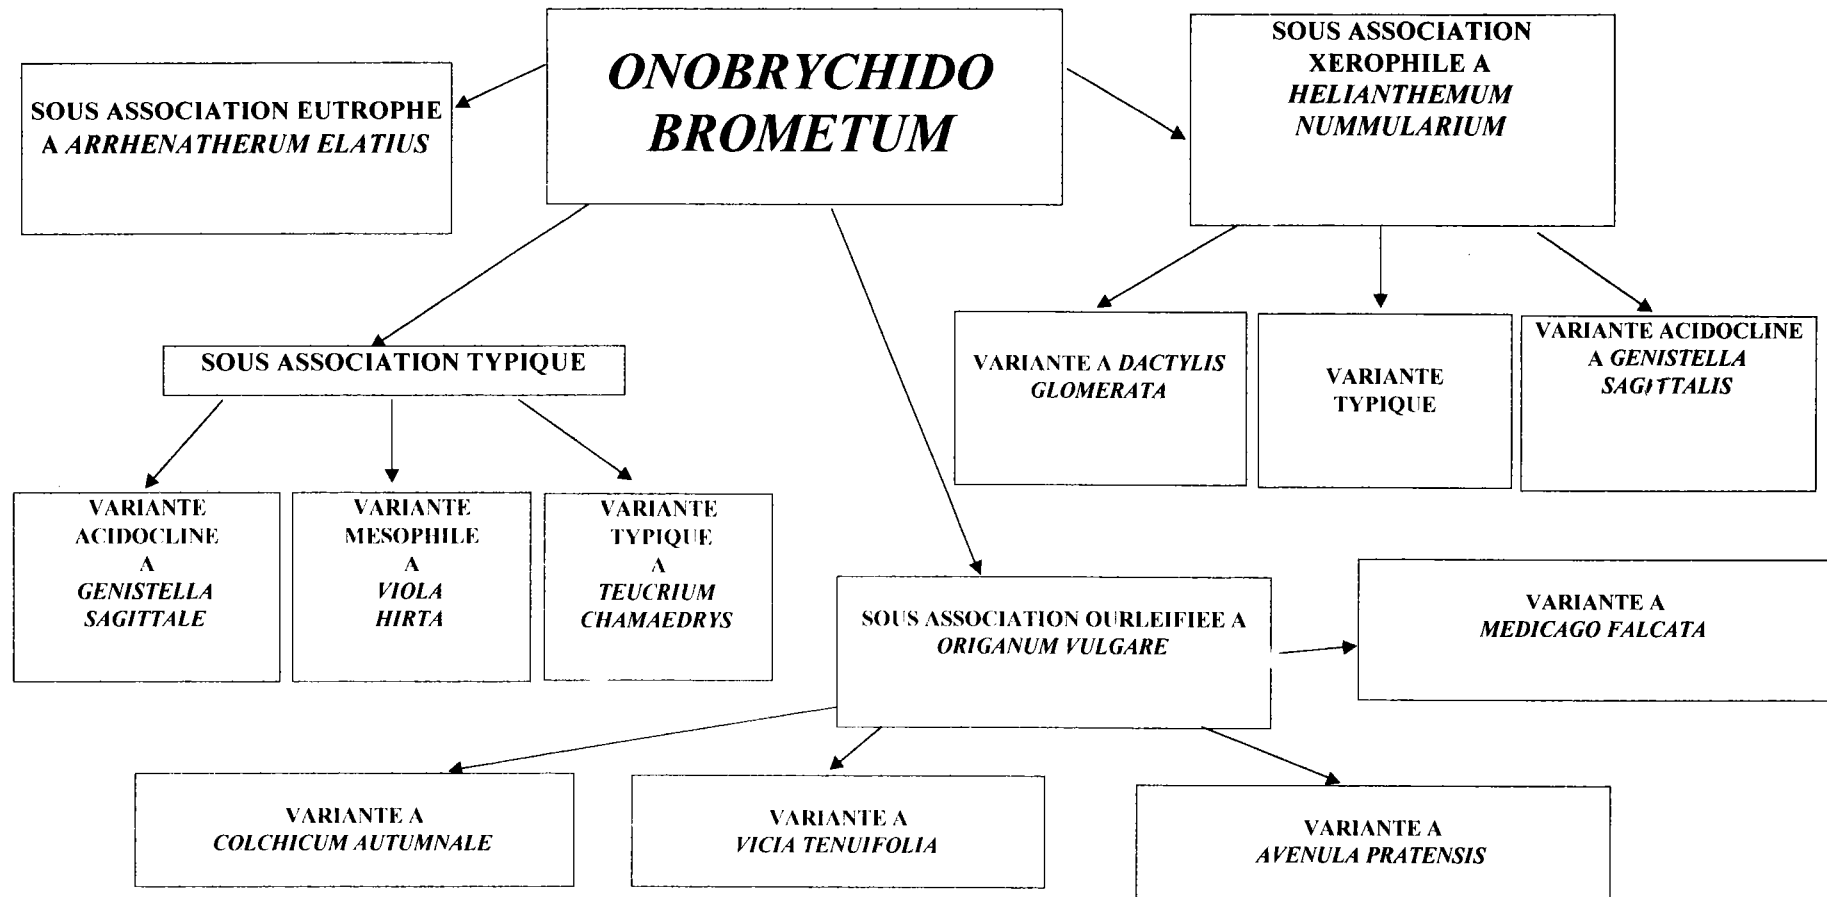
ONOBRYCHIDO BROMETUM

SOUS ASSOCIATION EUTROPHE A ARRHENATHERUM ELATIUS

SOUS ASSOCIATION XEROPHILE A HELIANTHEMUM NUMMULARIUM

VARIANTE A DACTYLIS GLOMERATA

VARIANTE TYPIQUE

VARIANTE ACIDOCLINE A GENISTELLA SAGITTALIS

SOUS ASSOCIATION TYPIQUE

VARIANTE ACIDOCLINE A GENISTELLA SAGITTALE

VARIANTE MESOPHILE A VIOLA HIRTA

VARIANTE TYPIQUE A TEUCRIUM CHAMAEDRYS

SOUS ASSOCIATION OURLEIFIEE A ORIGANUM VULGARE

VARIANTE A MEDICAGO FALCATA

VARIANTE A COLCHICUM AUTUMNALE

VARIANTE A VICIA TENUIFOLIA

VARIANTE A AVENULA PRATENSIS